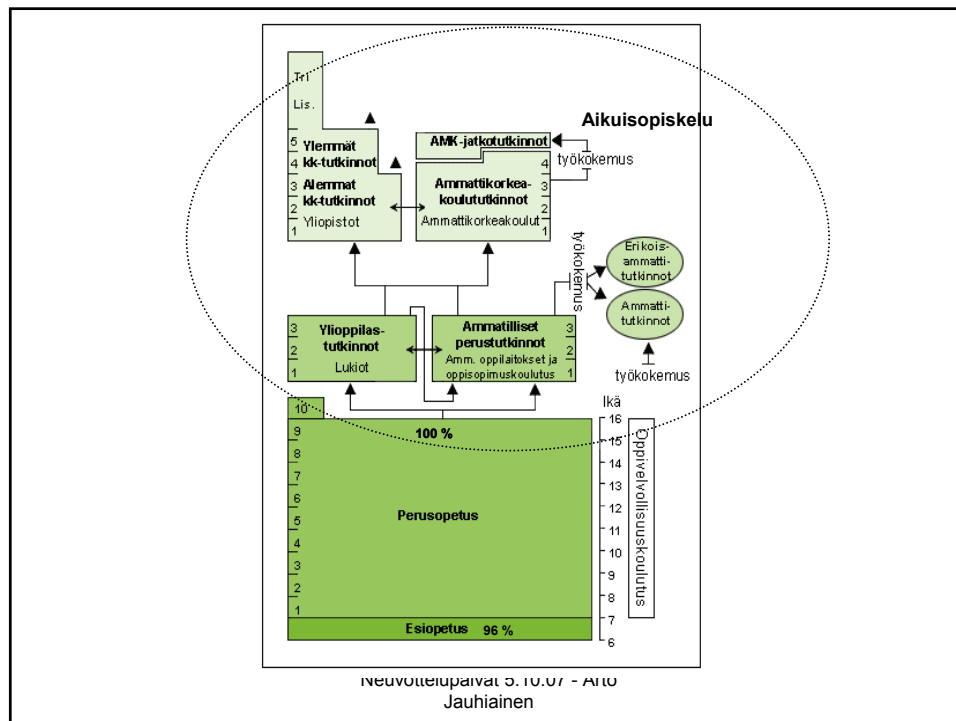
Tri
Lis.

5
4
3
2
1

Ylemmät kk-tutkinnot
Alemmat kk-tutkinnot
Yliopistot

Aikuisopiskelu

AMK-jatkotutkinnot
työkokemus

4
3
2
1

Ammattikorkeakoulututkinnot
Ammattikorkeakoulut

työkokemus

Erikoisammattitutkinnot

Ammattitutkinnot

työkokemus

3
2
1

Ylioppilastutkinnot
Lukiot

Ammatilliset perustutkinnot
Amm. oppilaitokset ja oppisopimuskoulutus

3
2
1

10
9
8
7
6
5
4
3
2
1

100 %

Perusopetus

Esiopetus 96 %

Ikä
16
15
14
13
12
11
10
9
8
7
6

Oppivelvollisuuskoulutus

Neuvottelupäivät 5.10.07 - Arto Jauhiainen